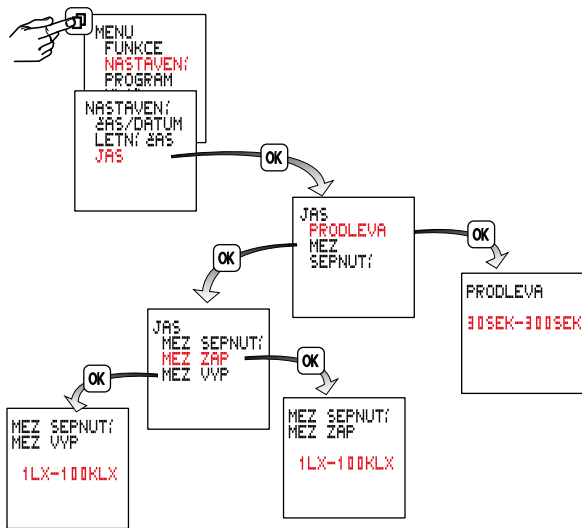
MENU
FUNKCE
NASTAVENÍ
PROGRAM

NASTAVENÍ
ČAS/DATUM
LETNÍ ČAS
JAS

OK

JAS
PRODLEVA
MEZ
SEPNUTÍ

OK

PRODLEVA
30SEK-300SEK

OK

JAS
MEZ SEPNUTÍ
MEZ ZAP
MEZ VYP

OK

OK

MEZ SEPNUTÍ
MEZ VYP
1LX-100KLX

MEZ SEPNUTÍ
MEZ ZAP
1LX-100KLX